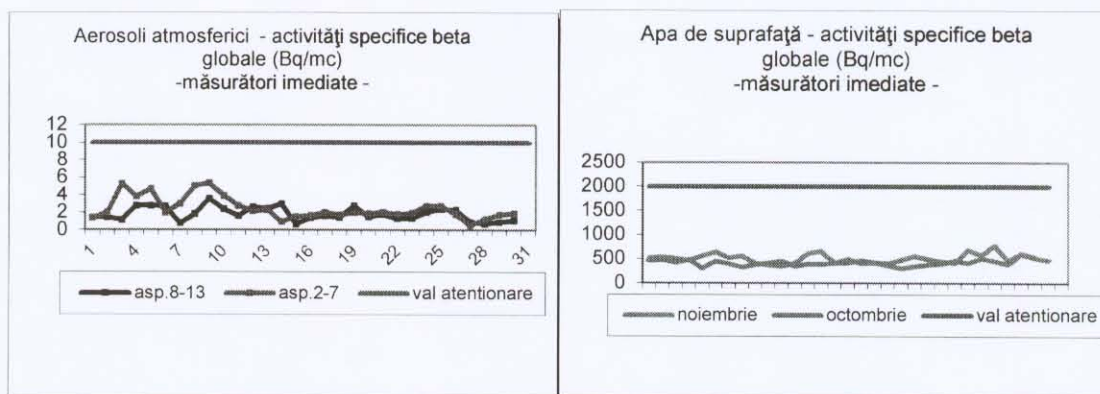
Aerosoli atmosferici - activităţi specifice beta globale (Bq/mc)
-măsurători imediate -

12
10
8
6
4
2
0

1 4 7 10 13 16 19 22 25 28 31

asp.8-13 asp.2-7 val atentionare

Apa de suprafaţă - activităţi specifice beta globale (Bq/mc)
-măsurători imediate -

2500
2000
1500
1000
500
0

noiembrie octombrie val atentionare